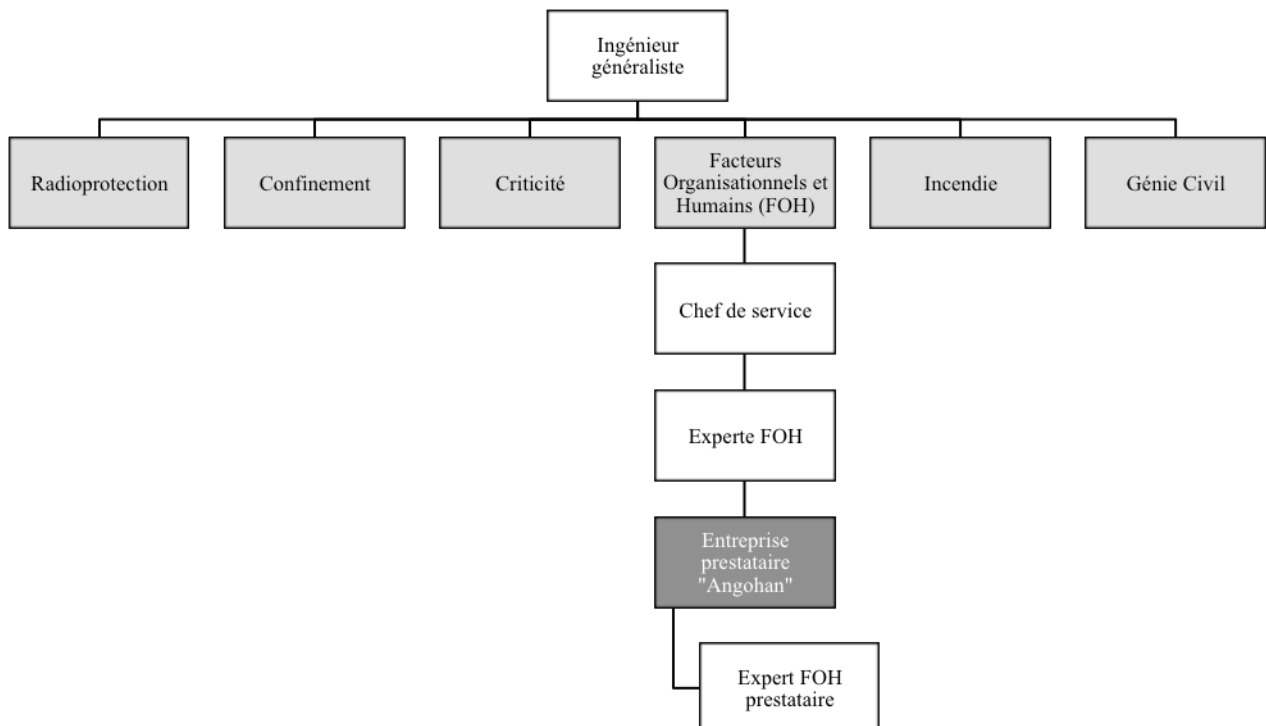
Ingénieur généraliste

Radioprotection

Confinement

Criticité

Facteurs Organisationnels et Humains (FOH)

Incendie

Génie Civil

Chef de service

Experte FOH

Entreprise prestataire "Angohan"

Expert FOH prestataire